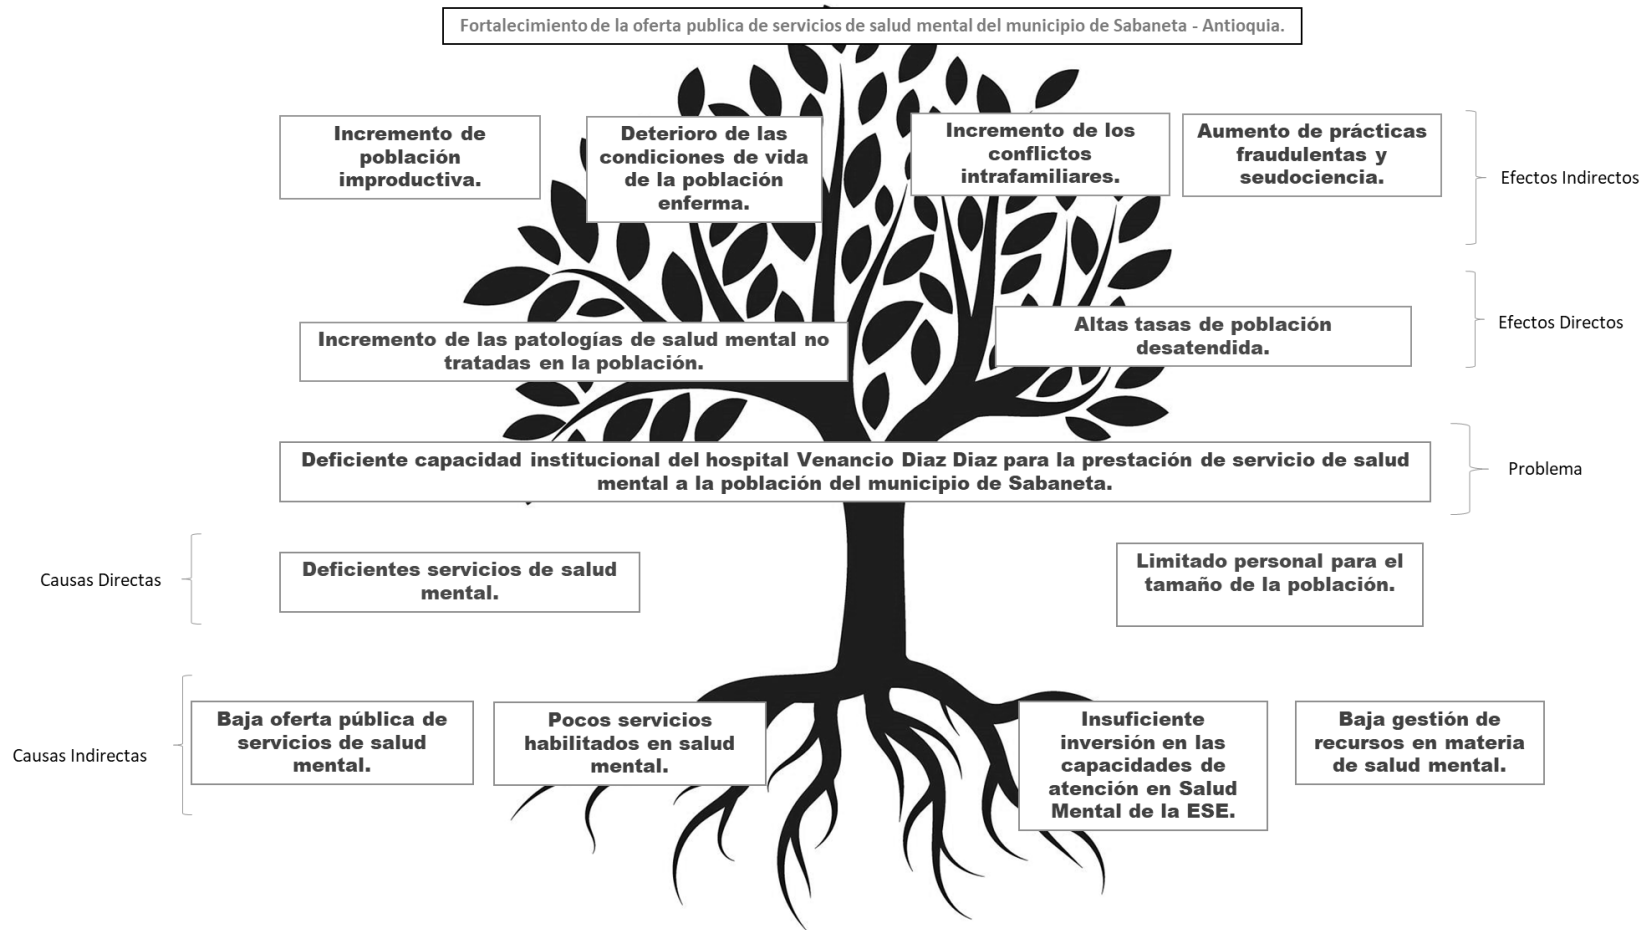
Fortalecimiento de la oferta publica de servicios de salud mental del municipio de Sabaneta - Antioquia.

Incremento de población improductiva.

Deterioro de las condiciones de vida de la población enferma.

Incremento de los conflictos intrafamiliares.

Aumento de prácticas fraudulentas y seudociencia.

Efectos Indirectos

Incremento de las patologías de salud mental no tratadas en la población.

Altas tasas de población desatendida.

Efectos Directos

Deficiente capacidad institucional del hospital Venancio Diaz Diaz para la prestación de servicio de salud mental a la población del municipio de Sabaneta.

Problema

Causas Directas

Deficientes servicios de salud mental.

Limitado personal para el tamaño de la población.

Causas Indirectas

Baja oferta pública de servicios de salud mental.

Pocos servicios habilitados en salud mental.

Insuficiente inversión en las capacidades de atención en Salud Mental de la ESE.

Baja gestión de recursos en materia de salud mental.